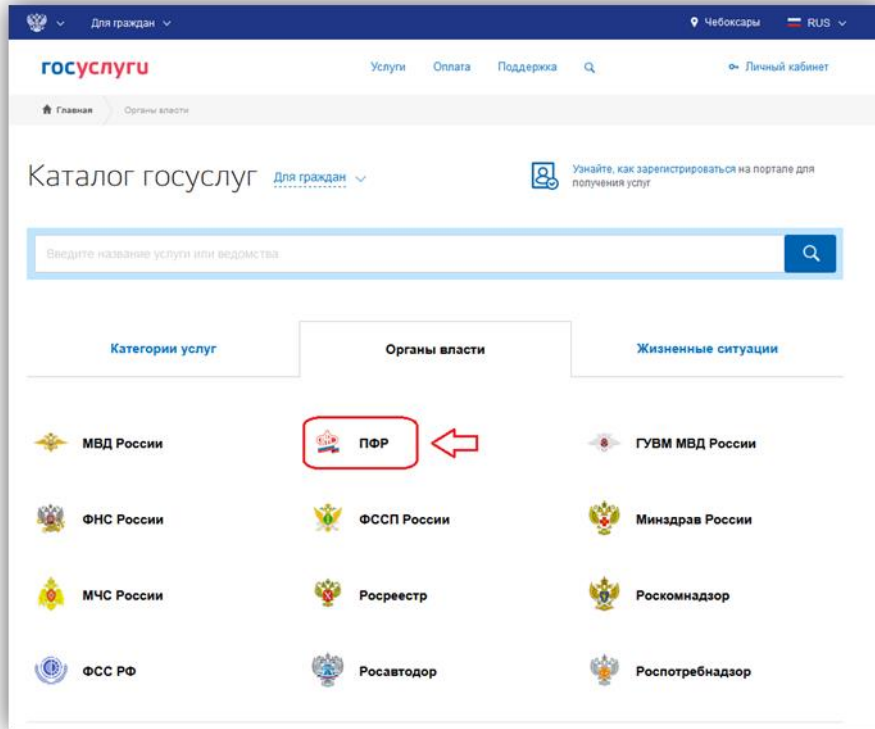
Для граждан

Чебоксары RUS

госуслуги

Услуги Оплата Поддержка

Личный кабинет

Главная Органы власти

Каталог госуслуг Для граждан

Узнайте, как зарегистрироваться на портале для получения услуг

Введите название услуги или ведомства

Категории услуг

Органы власти

Жизненные ситуации

МВД России

ПФР

ГУВМ МВД России

ФНС России

ФССП России

Минздрав России

МЧС России

Росреестр

Роскомнадзор

ФСС РФ

Росавтодор

Роспотребнадзор